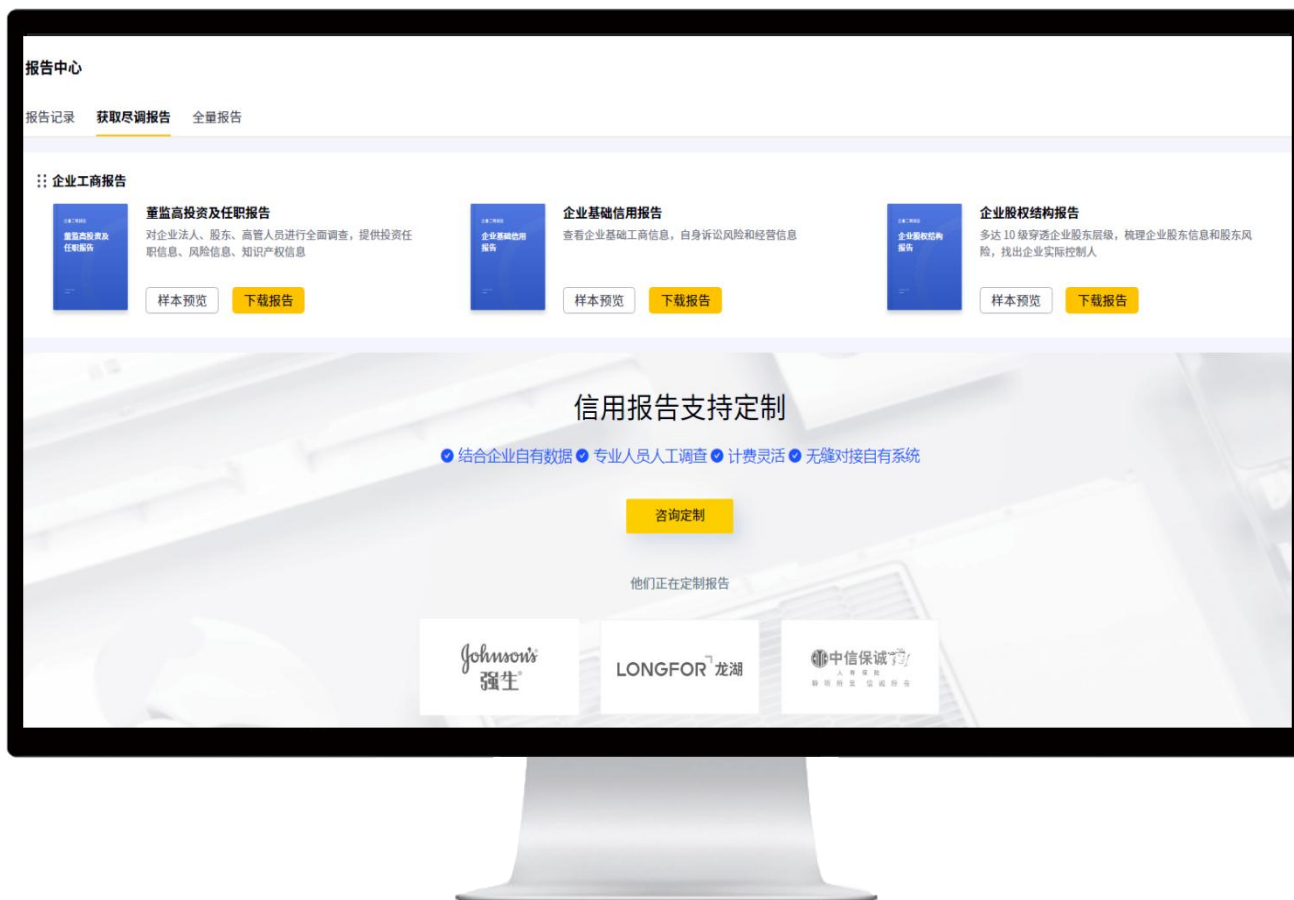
报告中心

报告记录 获取尽调报告 全量报告

企业工商报告

董监高投资及任职报告

董监高投资及任职报告

对企业法人、股东、高管人员进行全面调查，提供投资任职信息、风险信息、知识产权信息

样本预览 下载报告

企业基础信用报告

企业基础信用报告

查看企业基础工商信息，自身诉讼风险和经营信息

样本预览 下载报告

企业股权结构报告

企业股权结构报告

多达 10 级穿透企业股东层级，梳理企业股东信息和股东风险，找出企业实际控制人

样本预览 下载报告

信用报告支持定制

结合企业自有数据 专业人员人工调查 计费灵活 无缝对接自有系统

咨询定制

他们正在定制报告

Johnson's 强生

LONGFOR 龙湖

中信保诚 人寿保险 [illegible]